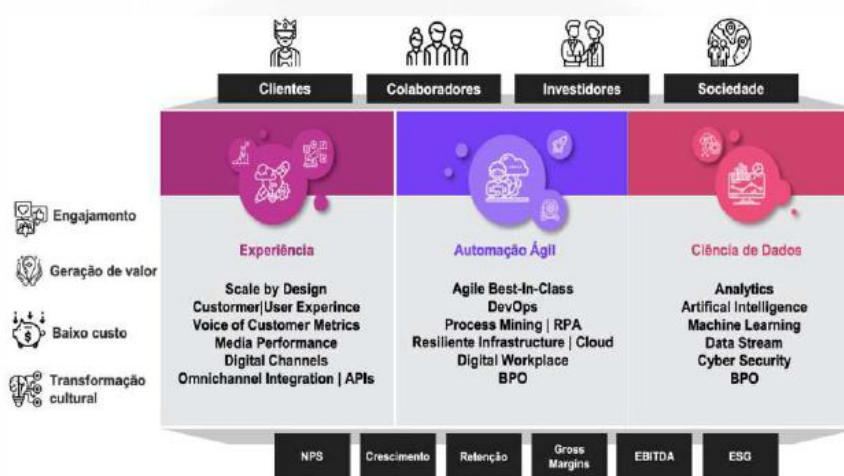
Clientes
Colaboradores
Investidores
Sociedade

Engajamento
Geração de valor
Baixo custo
Transformação cultural

Experiência
Scale by Design
Custormer|User Experince
Voice of Customer Metrics
Media Performance
Digital Channels
Omnichannel Integration | APIs

Automação Ágil
Agile Best-In-Class
DevOps
Process Mining | RPA
Resiliente Infrastructure | Cloud
Digital Workplace
BPO

Ciência de Dados
Analytics
Artifical Intelligence
Machine Learning
Data Stream
Cyber Security
BPO

NPS
Crescimento
Retenção
Gross Margins
EBITDA
ESG